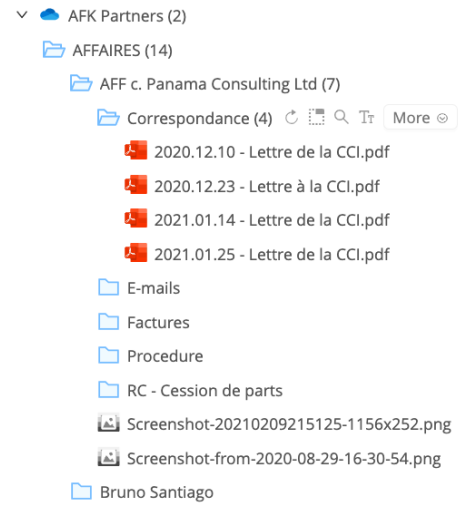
AFK Partners (2)
AFFAIRES (14)
AFF c. Panama Consulting Ltd (7)
Correspondance (4) More
2020.12.10 - Lettre de la CCI.pdf
2020.12.23 - Lettre à la CCI.pdf
2021.01.14 - Lettre de la CCI.pdf
2021.01.25 - Lettre de la CCI.pdf
E-mails
Factures
Procedure
RC - Cession de parts
Screenshot-20210209215125-1156x252.png
Screenshot-from-2020-08-29-16-30-54.png
Bruno Santiago